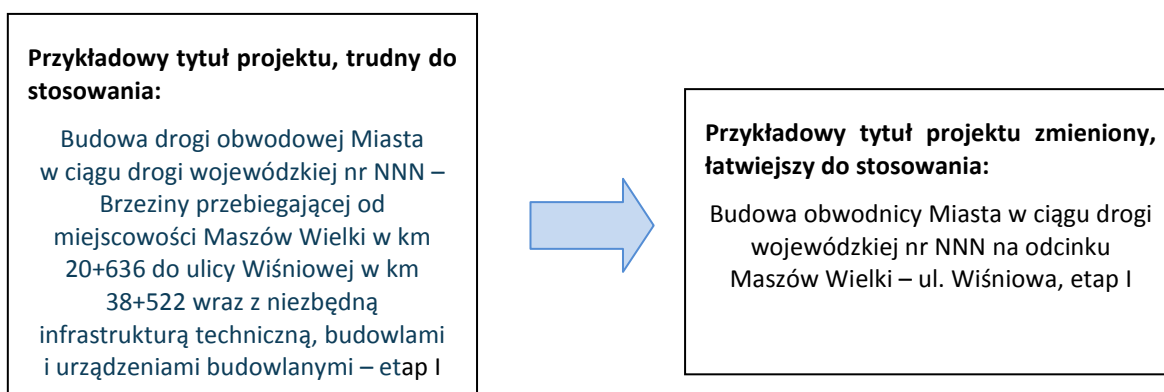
**Przykładowy tytuł projektu, trudny do stosowania:**

Budowa drogi obwodowej Miasta w ciągu drogi wojewódzkiej nr NNN – Brzeziny przebiegającej od miejscowości Maszów Wielki w km 20+636 do ulicy Wiśniowej w km 38+522 wraz z niezbędną infrastrukturą techniczną, budowlami i urządzeniami budowlanymi – etap I

**Przykładowy tytuł projektu zmieniony, łatwiejszy do stosowania:**

Budowa obwodnicy Miasta w ciągu drogi wojewódzkiej nr NNN na odcinku Maszów Wielki – ul. Wiśniowa, etap I